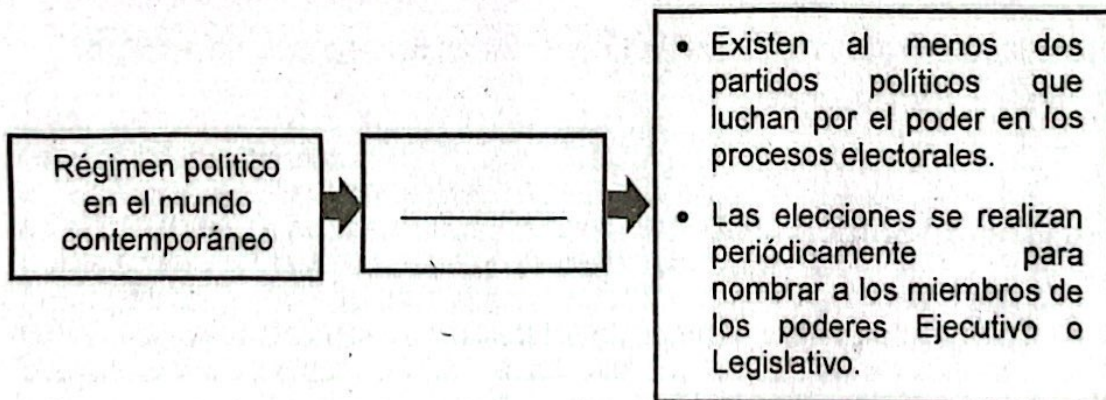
Régimen político en el mundo contemporáneo

________

- Existen al menos dos partidos políticos que luchan por el poder en los procesos electorales.
- Las elecciones se realizan periódicamente para nombrar a los miembros de los poderes Ejecutivo o Legislativo.